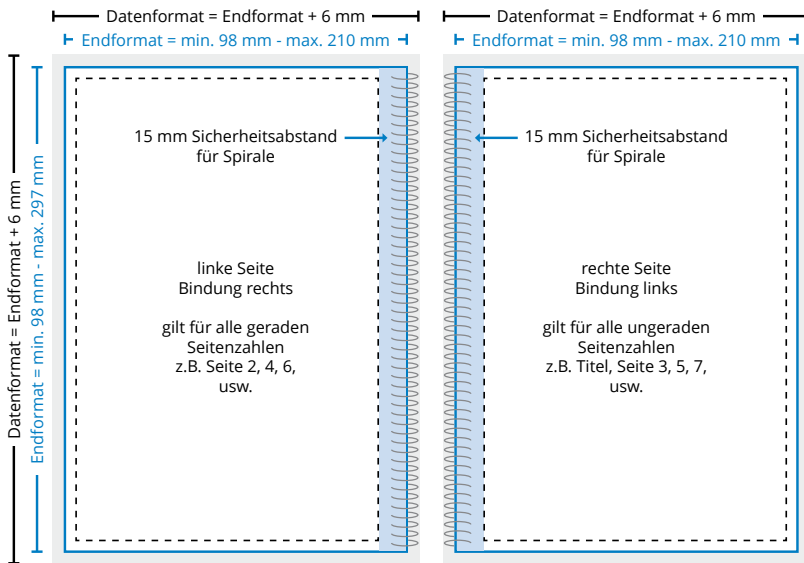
Datenformat = Endformat + 6 mm
Endformat = min. 98 mm - max. 210 mm

Datenformat = Endformat + 6 mm
Endformat = min. 98 mm - max. 210 mm

Datenformat = Endformat + 6 mm
Endformat = min. 98 mm - max. 297 mm

15 mm Sicherheitsabstand für Spirale

linke Seite
Bindung rechts

gilt für alle geraden Seitenzahlen
z.B. Seite 2, 4, 6, usw.

15 mm Sicherheitsabstand für Spirale

rechte Seite
Bindung links

gilt für alle ungeraden Seitenzahlen
z.B. Titel, Seite 3, 5, 7, usw.